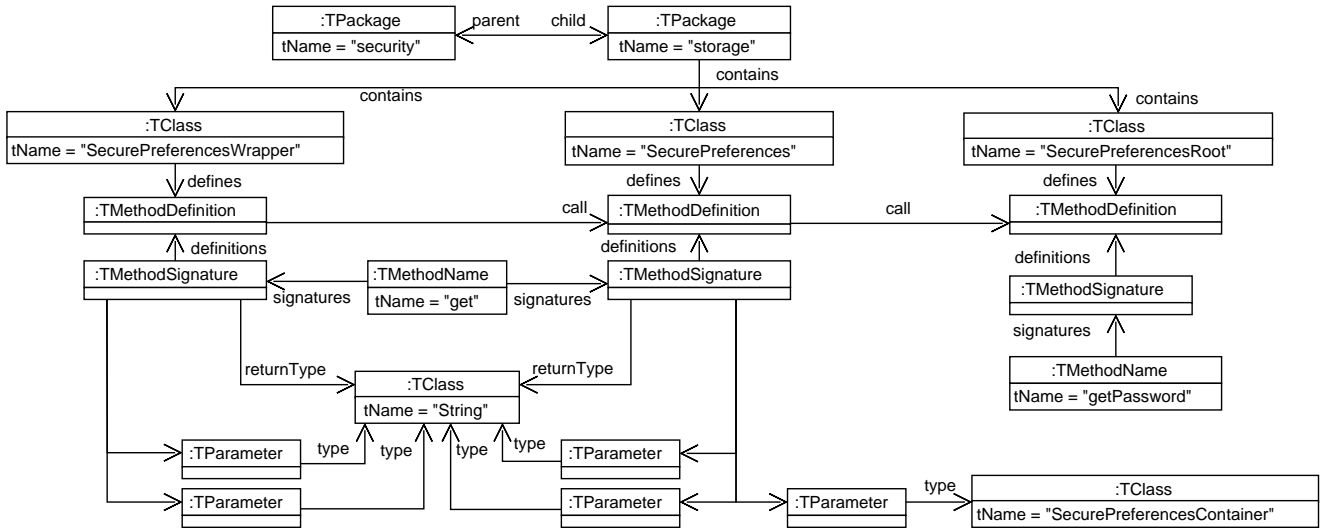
:TPackage
tName = "security"
parent
child
:TPackage
tName = "storage"
contains
contains
contains
:TClass
tName = "SecurePreferencesWrapper"
:TClass
tName = "SecurePreferences"
:TClass
tName = "SecurePreferencesRoot"
defines
defines
defines
:TMethodDefinition
call
:TMethodDefinition
call
:TMethodDefinition
definitions
definitions
definitions
:TMethodSignature
:TMethodName
tName = "get"
:TMethodSignature
signatures
signatures
:TMethodSignature
signatures
:TMethodName
tName = "getPassword"
returnType
returnType
:TClass
tName = "String"
:TParameter
type
type
type
type
:TParameter
:TParameter
:TParameter
:TParameter
type
:TClass
tName = "SecurePreferencesContainer"